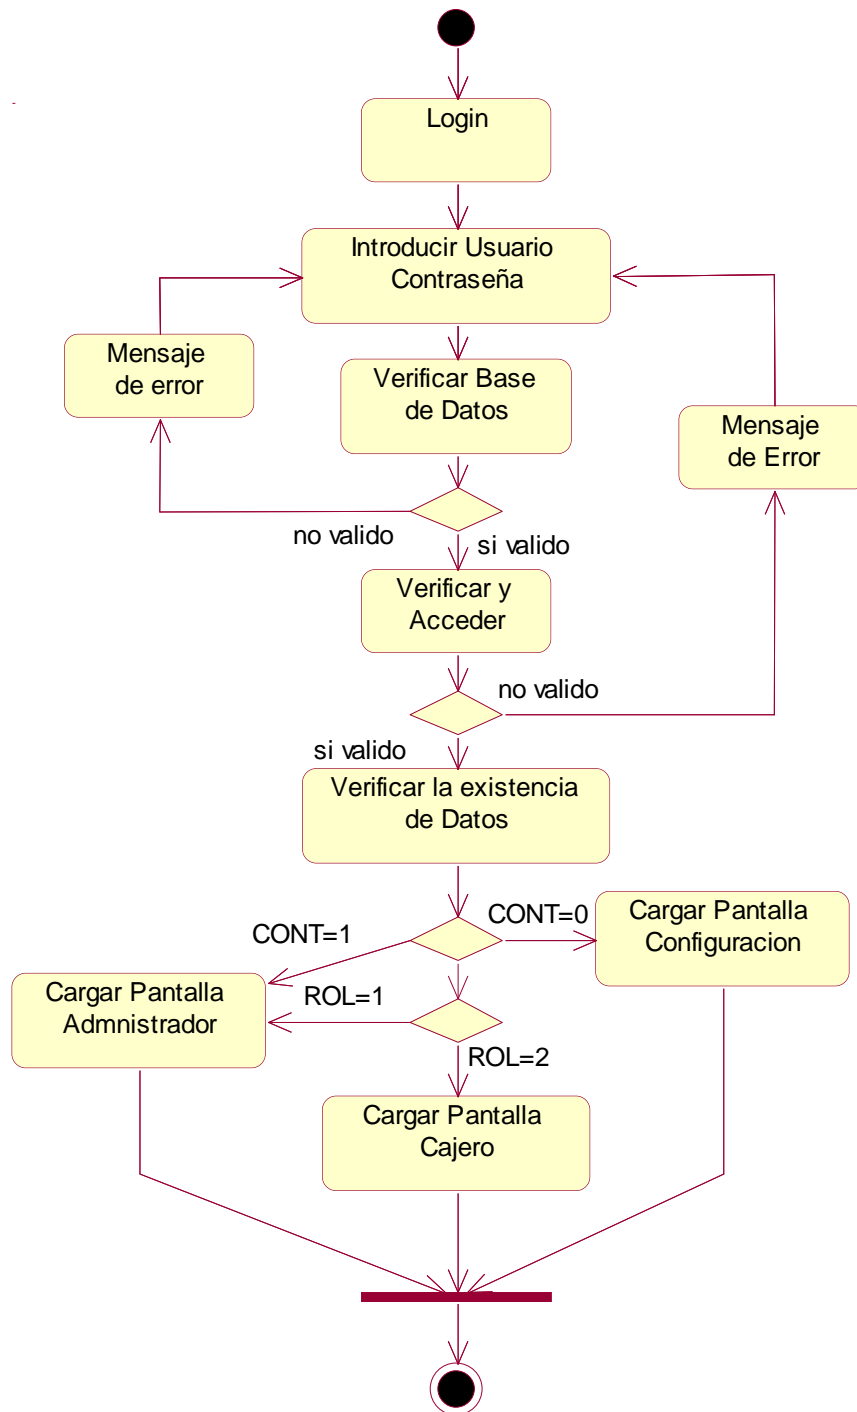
Login

Introducir Usuario Contraseña

Mensaje de error

Verificar Base de Datos

Mensaje de Error

no valido

si valido

Verificar y Acceder

no valido

si valido

Verificar la existencia de Datos

CONT=1

CONT=0

Cargar Pantalla Configuracion

Cargar Pantalla Admnistrador

ROL=1

ROL=2

Cargar Pantalla Cajero